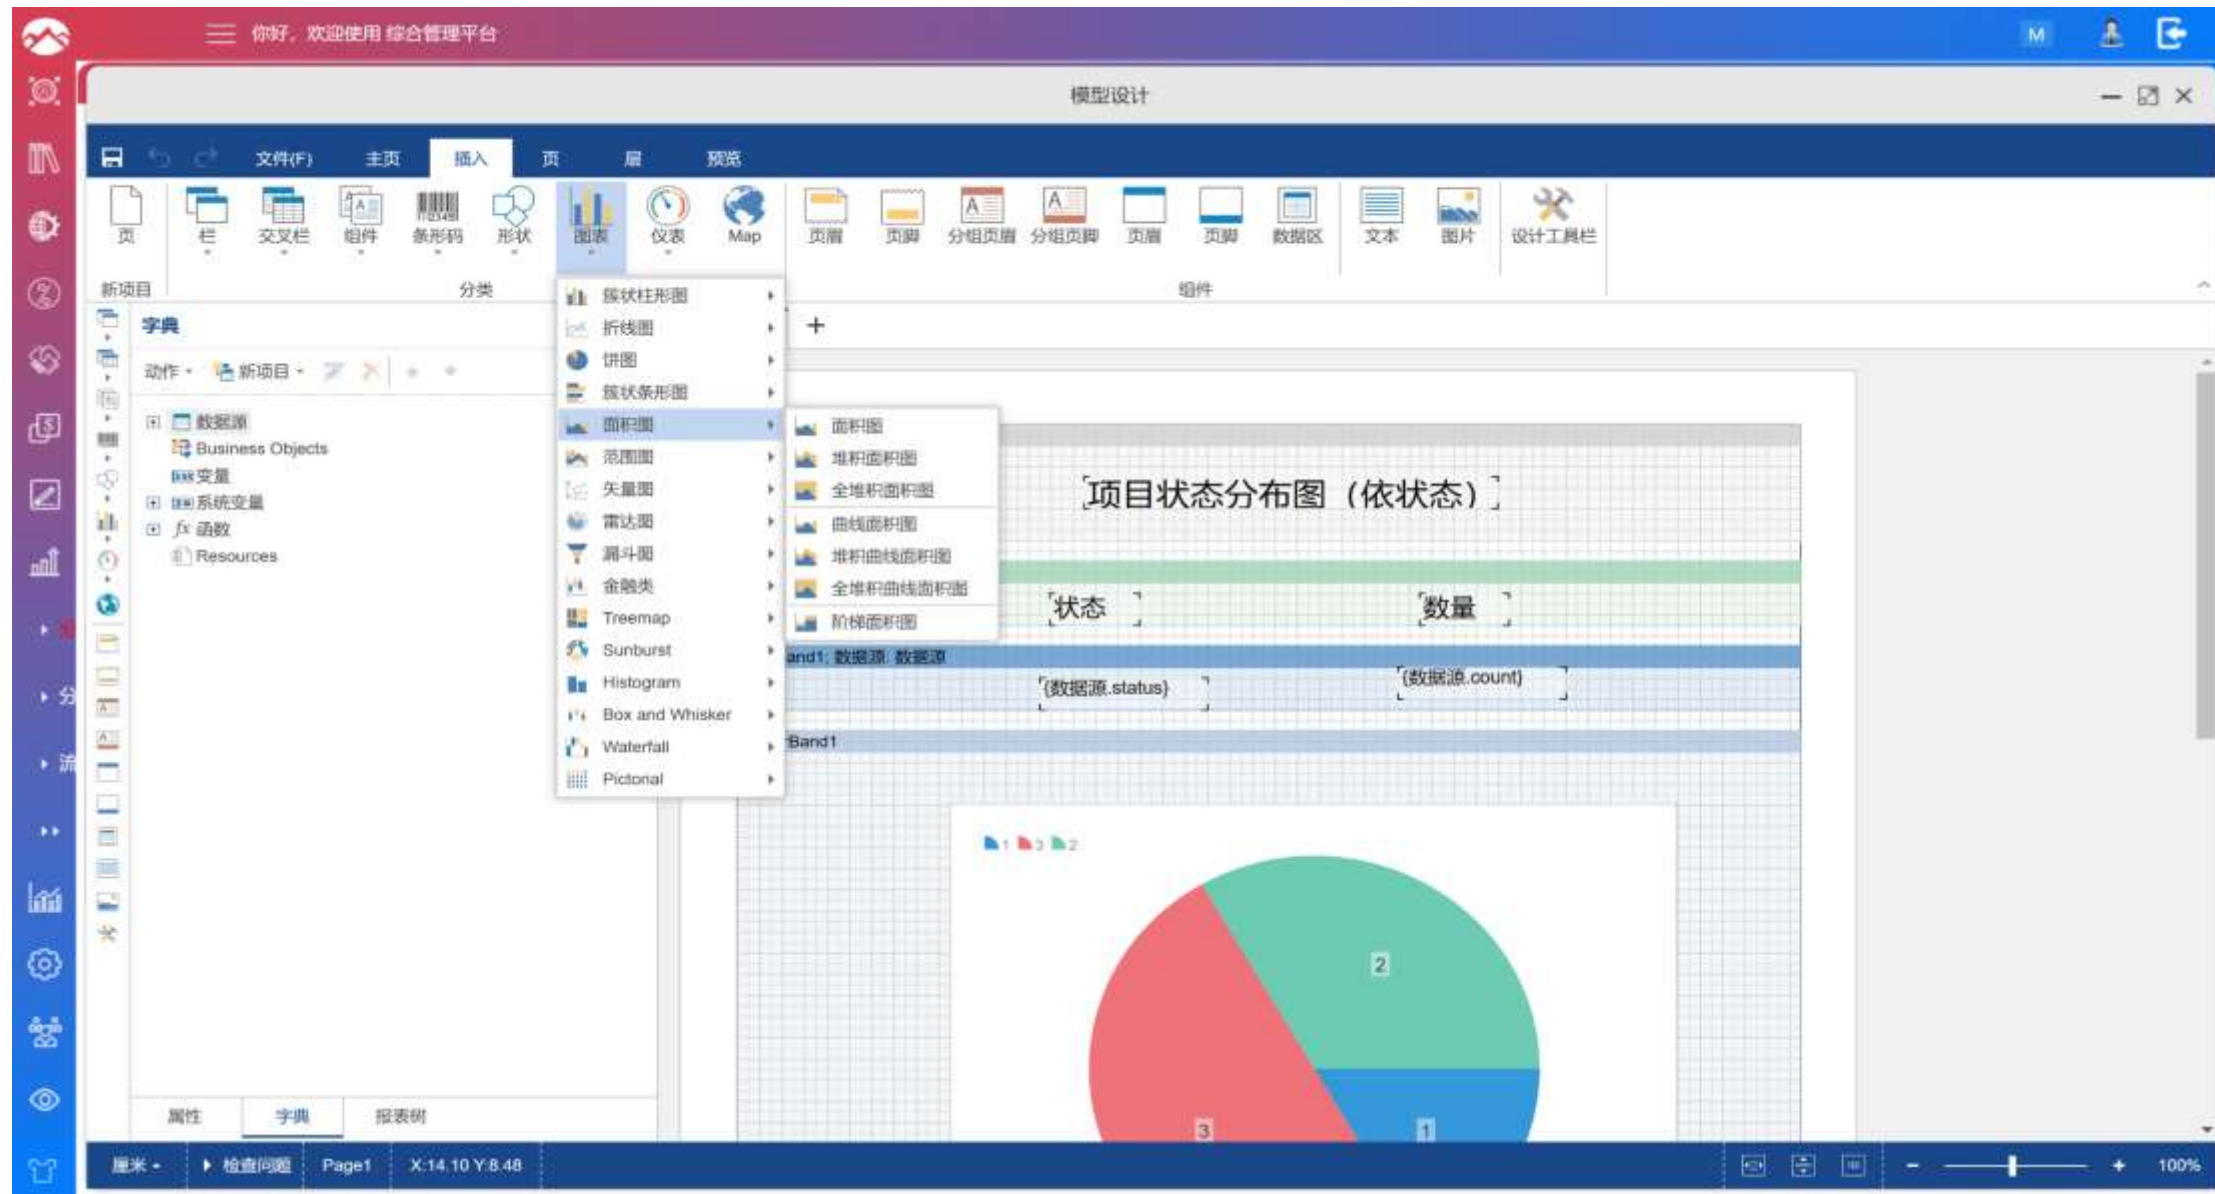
你好，欢迎使用 综合管理平台

M

模型设计

文件(F) 主页 插入 页 层 预览

页 栏 交叉栏 组件 条形码 形状 图表 仪表 Map 页眉 页脚 分组页眉 分组页脚 页眉 页脚 数据区 文本 图片 设计工具栏

新项目 分类 组件

字典

动作 · 新项目 ·

数据源
Business Objects
变量
系统变量
$fx$ 函数
Resources

簇状柱形图
折线图
饼图
簇状条形图
面积图
范围图
矢量图
雷达图
漏斗图
金融类
Treemap
Sunburst
Histogram
Box and Whisker
Waterfall
Pictorial

面积图
堆积面积图
全堆积面积图
曲线面积图
堆积曲线面积图
全堆积曲线面积图
阶梯面积图

项目状态分布图（依状态）

状态 数量

and1; 数据源: 数据源

{数据源.status} {数据源.count}

Band1

1 3 2

2

3 1

属性 字典 报表树

厘米 · 检查问题 Page1 X:14.10 Y:8.48

100%